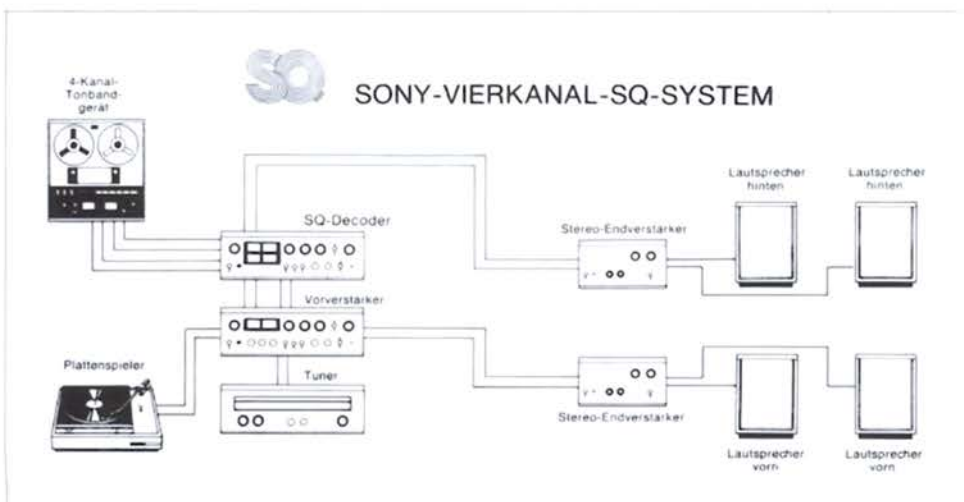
SQ

SONY-VIERKANAL-SQ-SYSTEM

4-Kanal-Tonbandgerät

SQ-Decoder

Vorverstärker

Tuner

Plattenspieler

Stereo-Endverstärker

Stereo-Endverstärker

Lautsprecher hinten

Lautsprecher hinten

Lautsprecher vorn

Lautsprecher vorn